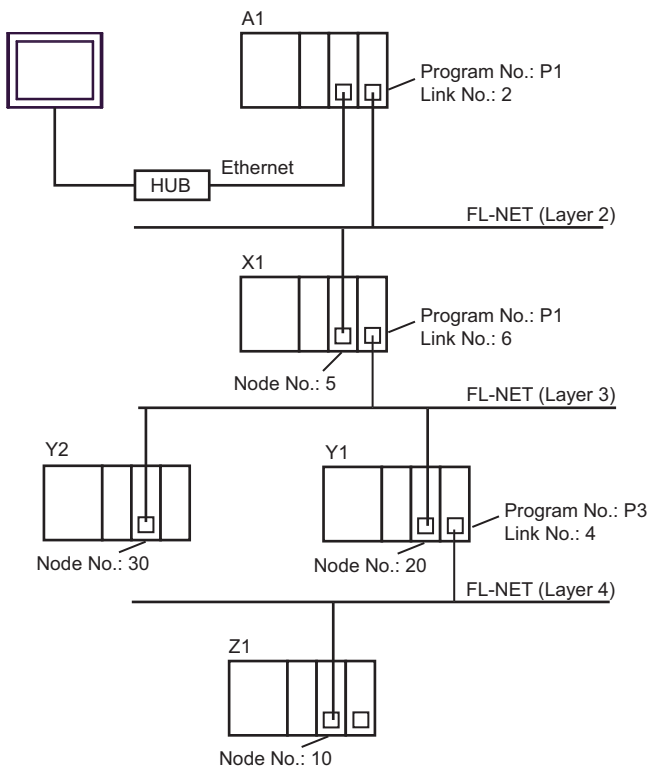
A1

Program No.: P1
Link No.: 2

HUB

Ethernet

FL-NET (Layer 2)

X1

Program No.: P1
Link No.: 6

Node No.: 5

FL-NET (Layer 3)

Y2

Y1

Program No.: P3
Link No.: 4

Node No.: 30

Node No.: 20

FL-NET (Layer 4)

Z1

Node No.: 10